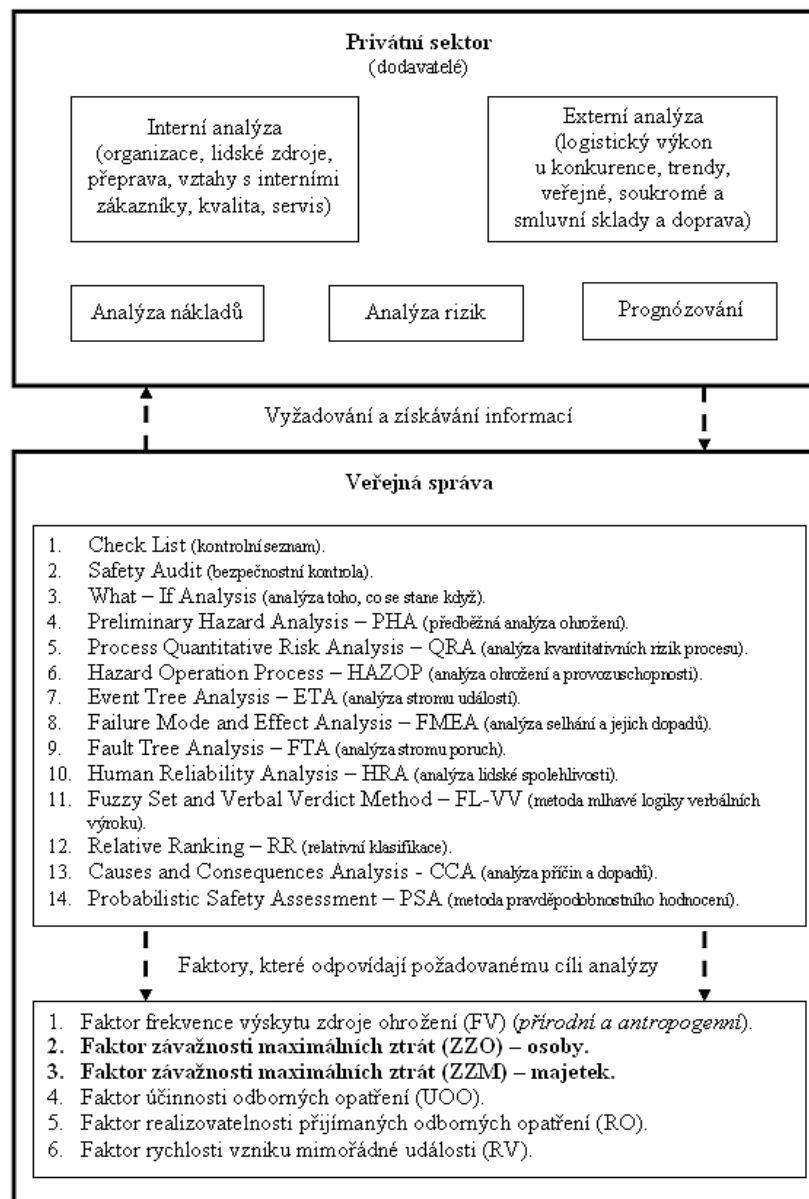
**Privátní sektor**
(dodavatelé)

Interní analýza (organizace, lidské zdroje, přeprava, vztahy s interními zákazníky, kvalita, servis)

Externí analýza (logistický výkon u konkurence, trendy, veřejné, soukromé a smluvní sklady a doprava)

Analýza nákladů

Analýza rizik

Prognózování

Vyžadování a získávání informací

**Veřejná správa**

1. Check List (kontrolní seznam).
2. Safety Audit (bezpečnostní kontrola).
3. What – If Analysis (analýza toho, co se stane když).
4. Preliminary Hazard Analysis – PHA (předběžná analýza ohrožení).
5. Process Quantitative Risk Analysis – QRA (analýza kvantitativních rizik procesu).
6. Hazard Operation Process – HAZOP (analýza ohrožení a provozuschopnosti).
7. Event Tree Analysis – ETA (analýza stromu událostí).
8. Failure Mode and Effect Analysis – FMEA (analýza selhání a jejich dopadů).
9. Fault Tree Analysis – FTA (analýza stromu poruch).
10. Human Reliability Analysis – HRA (analýza lidské spolehlivosti).
11. Fuzzy Set and Verbal Verdict Method – FL-VV (metoda mlhavé logiky verbálních výroku).
12. Relative Ranking – RR (relativní klasifikace).
13. Causes and Consequences Analysis - CCA (analýza příčin a dopadů).
14. Probabilistic Safety Assessment – PSA (metoda pravděpodobnostního hodnocení).

Faktory, které odpovídají požadovanému cíli analýzy

1. Faktor frekvence výskytu zdroje ohrožení (FV) (*přírodní a antropogenní*).
2. **Faktor závažnosti maximálních ztrát (ZZO) – osoby.**
3. **Faktor závažnosti maximálních ztrát (ZZM) – majetek.**
4. Faktor účinnosti odborných opatření (UOO).
5. Faktor realizovatelnosti přijímaných odborných opatření (RO).
6. Faktor rychlosti vzniku mimořádné události (RV).